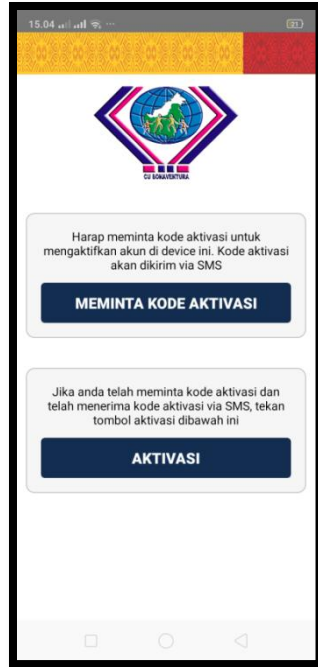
15.04

31

CU BONAVENTURA

Harap meminta kode aktivasi untuk mengaktifkan akun di device ini. Kode aktivasi akan dikirim via SMS

MEMINTA KODE AKTIVASI

Jika anda telah meminta kode aktivasi dan telah menerima kode aktivasi via SMS, tekan tombol aktivasi dibawah ini

AKTIVASI